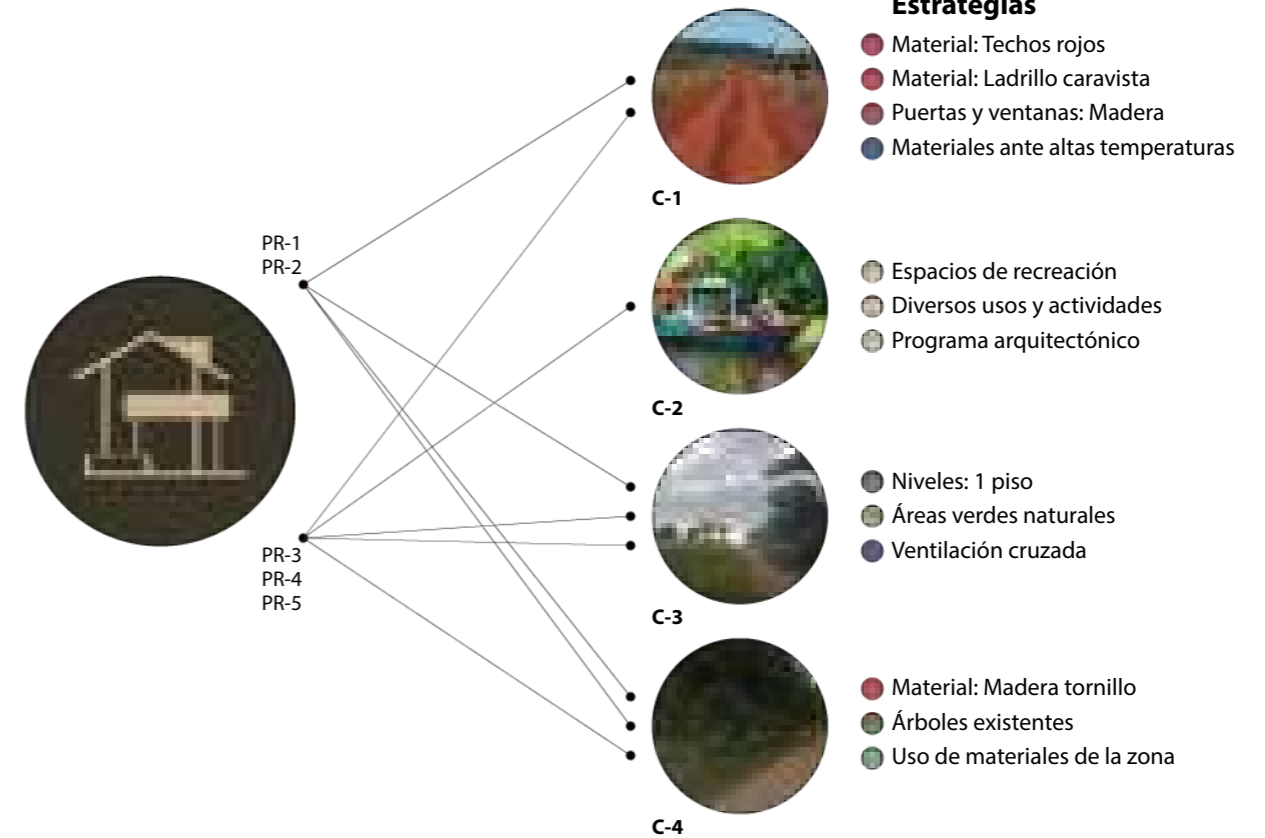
Estrategias

Material: Techos rojos
Material: Ladrillo caravista
Puertas y ventanas: Madera
Materiales ante altas temperaturas

C-1

PR-1
PR-2

Espacios de recreación
Diversos usos y actividades
Programa arquitectónico

C-2

Niveles: 1 piso
Áreas verdes naturales
Ventilación cruzada

PR-3
PR-4
PR-5

C-3

Material: Madera tornillo
Árboles existentes
Uso de materiales de la zona

C-4